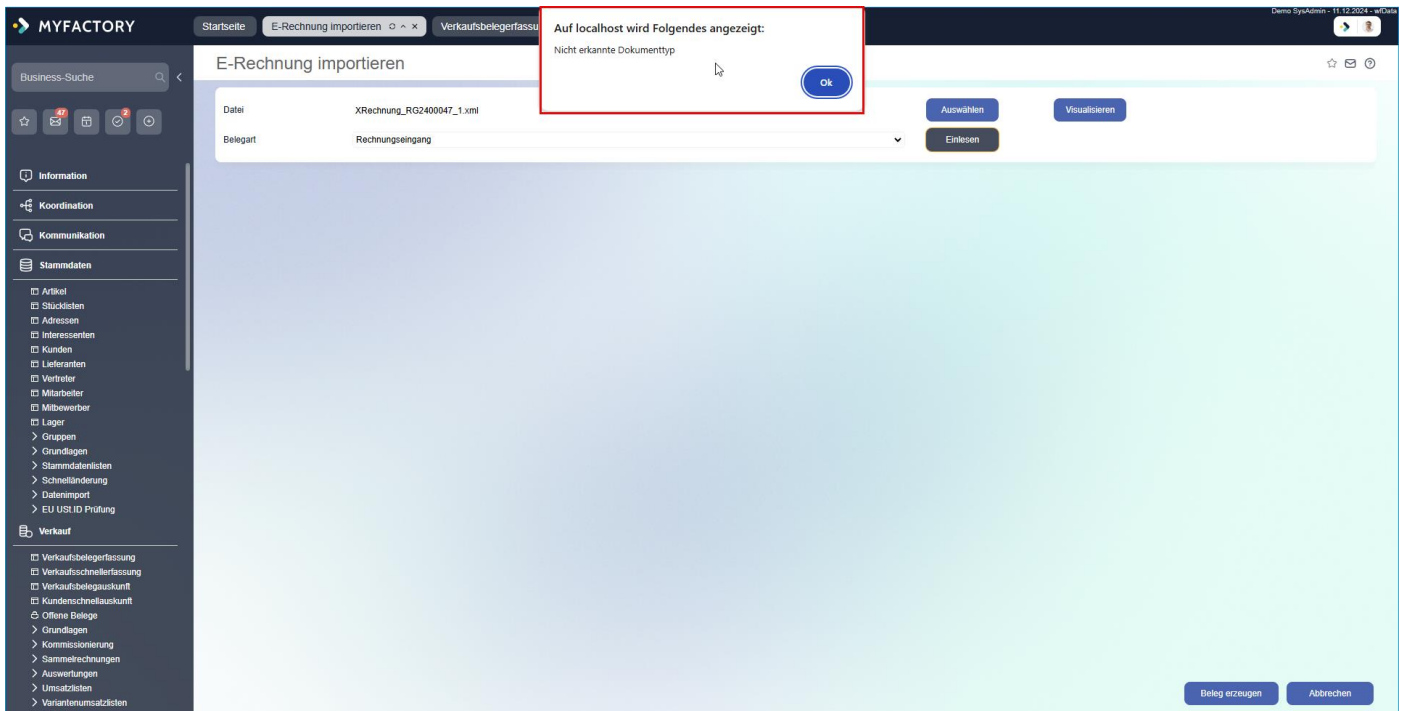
MYFACTORY

Startseite | E-Rechnung importieren | Verkaufsbelegerfassu

Demo SysAdmin - 11.12.2024 - wfData

Auf localhost wird Folgendes angezeigt:
Nicht erkannte Dokumenttyp
Ok

Business-Suche

47
2

E-Rechnung importieren

Datei XRechnung_RG2400047_1.xml
Belegart Rechnungseingang

Auswählen
Visualisieren
Einlesen

Information
Koordination
Kommunikation
Stammdaten
Artikel
Stücklisten
Adressen
Interessenten
Kunden
Lieferanten
Vertreter
Mitarbeiter
Mitbewerber
Lager
> Gruppen
> Grundlagen
> Stammdatenlisten
> Schnelländerung
> Datenimport
> EU USt.ID Prüfung
Verkauf
Verkaufsbelegerfassung
Verkaufsschnellerfassung
Verkaufsbelegauskunft
Kundenschnellauskunft
Offene Belege
> Grundlagen
> Kommissionierung
> Sammelrechnungen
> Auswertungen
> Umsatzlisten
> Variantenumsatzlisten

Beleg erzeugen
Abbrechen